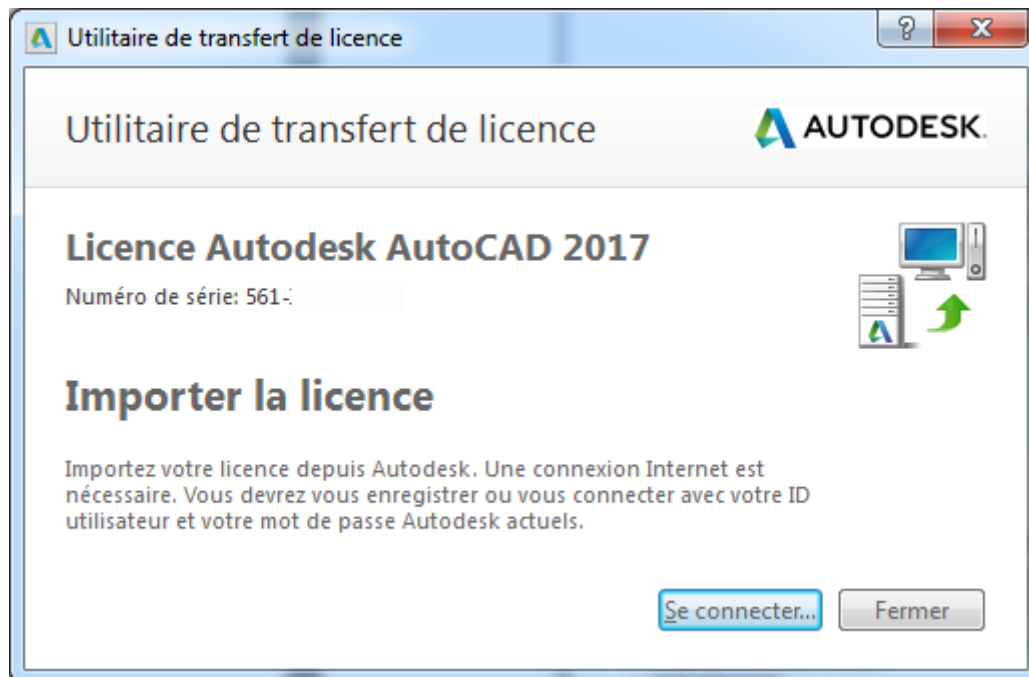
Utilitaire de transfert de licence

?

X

Utilitaire de transfert de licence

AUTODESK.

Licence Autodesk AutoCAD 2017

Numéro de série: 561-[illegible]

Importer la licence

Importez votre licence depuis Autodesk. Une connexion Internet est nécessaire. Vous devrez vous enregistrer ou vous connecter avec votre ID utilisateur et votre mot de passe Autodesk actuels.

Se connecter...

Fermer